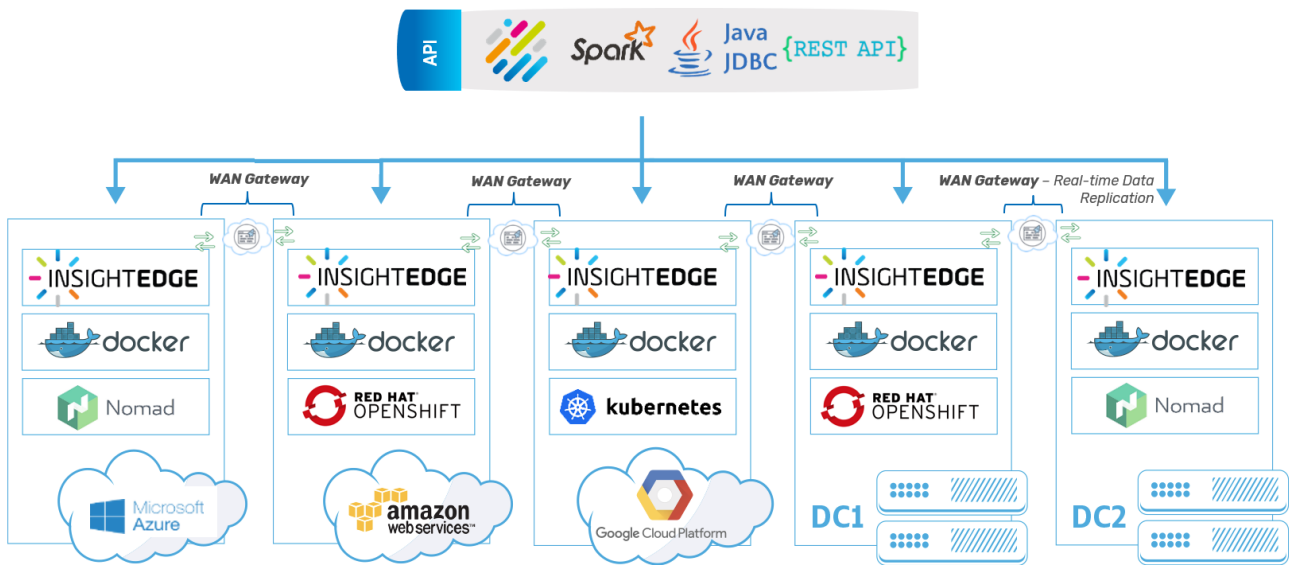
API

Spark

Java JDBC {REST API}

WAN Gateway

WAN Gateway

WAN Gateway

WAN Gateway – Real-time Data Replication

INSIGHTEDGE

docker

Nomad

Microsoft Azure

INSIGHTEDGE

docker

RED HAT OPENSHIFT

amazon webservices™

INSIGHTEDGE

docker

kubernetes

Google Cloud Platform

INSIGHTEDGE

docker

RED HAT OPENSHIFT

DC1

INSIGHTEDGE

docker

Nomad

DC2